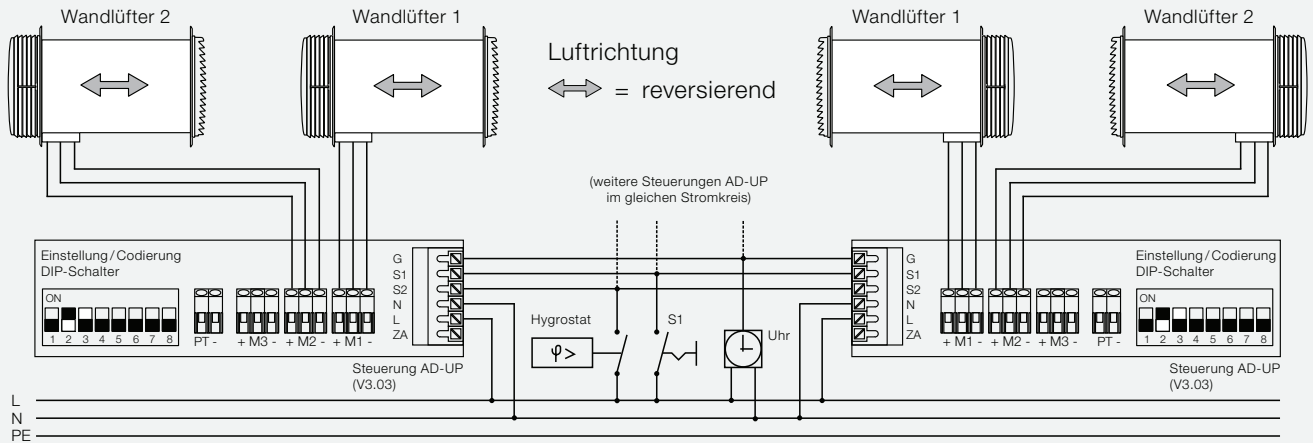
Wandlüfter 2

Wandlüfter 1

Luftrichtung

= reversierend

Wandlüfter 1

Wandlüfter 2

(weitere Steuerungen AD-UP im gleichen Stromkreis)

Einstellung / Codierung
DIP-Schalter

ON
1 2 3 4 5 6 7 8

PT -
+ M3 -
+ M2 -
+ M1 -

G
S1
S2
N
L
ZA

Steuerung AD-UP
(V3.03)

Hygrostat

φ>

S1

Uhr

G
S1
S2
N
L
ZA

+ M1 -
+ M2 -
+ M3 -
PT -

Einstellung / Codierung
DIP-Schalter

ON
1 2 3 4 5 6 7 8

Steuerung AD-UP
(V3.03)

L
N
PE